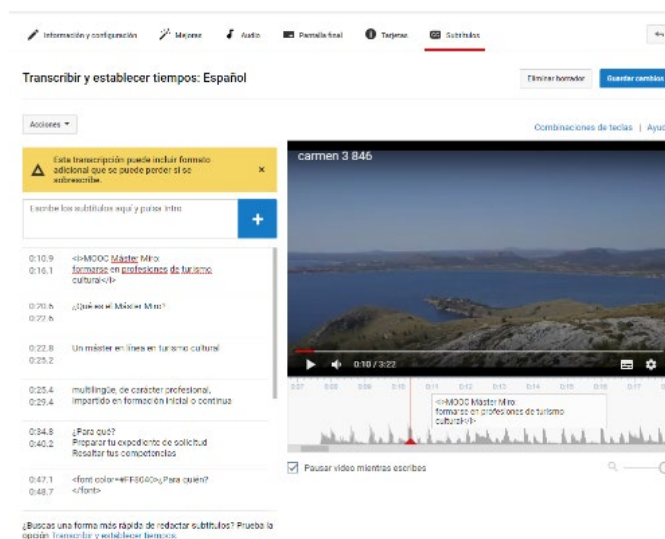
Información y configuración | Mejoras | Audio | Pantalla final | Tarjetas | Subtítulos

Transcribir y establecer tiempos: Español

Eliminar borrador | Guardar cambios

Acciones ▾

Combinaciones de teclas | Ayud

Esta transcripción puede incluir formato adicional que se puede perder si se sobrescribe.

×

Escribe los subtítulos aquí y pulsa Intro

+

0:10.9
0:16.1
<i>MOOC Máster Miro:
formarse en profesiones de turismo cultural</i>

0:20.6
0:22.6
¿Qué es el Máster Miro?

0:22.8
0:25.2
Un máster en línea en turismo cultural

0:25.4
0:29.4
multilingüe, de carácter profesional, impartido en formación inicial o continua

0:34.8
0:40.2
¿Para qué?
Preparar tu expediente de solicitud
Resaltar tus competencias

0:47.1
0:48.7
<font color=#FF8040>¿Para quién?
</font>

carmen 3 846

0:10 / 3:22

<i>MOOC Máster Miro:
formarse en profesiones de turismo cultural</i>

Pausar vídeo mientras escribes

¿Buscas una forma más rápida de redactar subtítulos? Prueba la opción Transcribir y establecer tiempos.